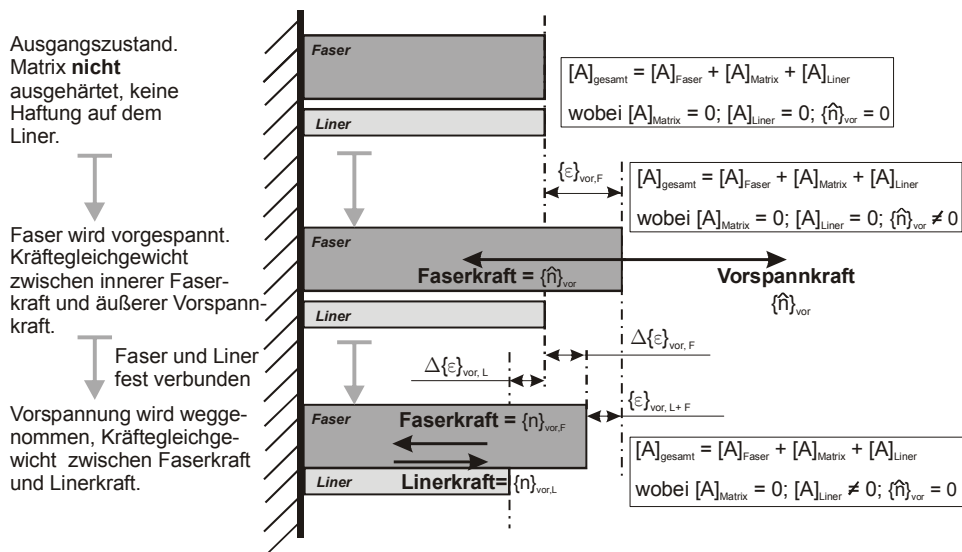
Ausgangszustand. Matrix **nicht** ausgehärtet, keine Haftung auf dem Liner.

Faser wird vorgespannt. Kräftegleichgewicht zwischen innerer Faserkraft und äußerer Vorspannkraft.

Faser und Liner fest verbunden

Vorspannung wird weggenommen, Kräftegleichgewicht zwischen Faserkraft und Linerkraft.

Faser

Liner

$[A]_{gesamt} = [A]_{Faser} + [A]_{Matrix} + [A]_{Liner}$

wobei $[A]_{Matrix} = 0$; $[A]_{Liner} = 0$; $\{\hat{n}\}_{vor} = 0$

$\{\varepsilon\}_{vor,F}$

$[A]_{gesamt} = [A]_{Faser} + [A]_{Matrix} + [A]_{Liner}$

wobei $[A]_{Matrix} = 0$; $[A]_{Liner} = 0$; $\{\hat{n}\}_{vor} \neq 0$

Faser

Faserkraft = $\{\hat{n}\}_{vor}$

Vorspannkraft

$\{\hat{n}\}_{vor}$

Liner

$\Delta\{\varepsilon\}_{vor, F}$

$\Delta\{\varepsilon\}_{vor, L}$

$\{\varepsilon\}_{vor, L+F}$

Faser

Faserkraft = $\{n\}_{vor,F}$

Liner

Linerkraft= $\{n\}_{vor,L}$

$[A]_{gesamt} = [A]_{Faser} + [A]_{Matrix} + [A]_{Liner}$

wobei $[A]_{Matrix} = 0$; $[A]_{Liner} \neq 0$; $\{\hat{n}\}_{vor} = 0$